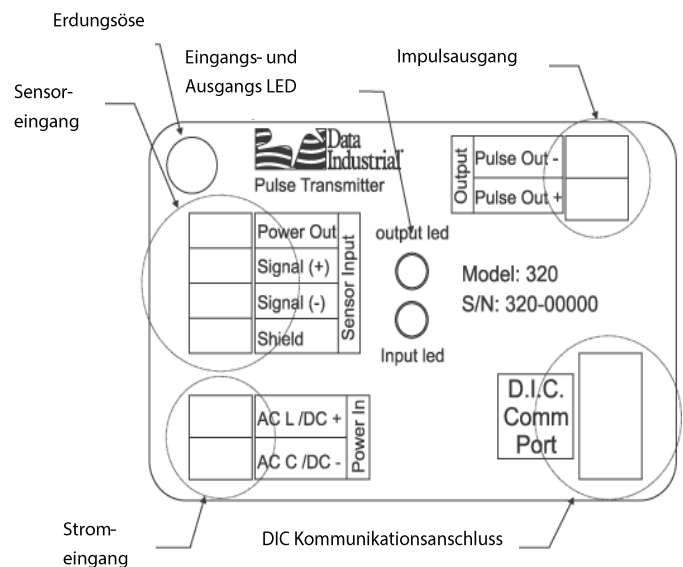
Erdungsöse

Eingangs- und Ausgangs LED

Impulsausgang

Sensoreingang

Data Industrial

Pulse Transmitter

Output

Pulse Out -

Pulse Out +

Power Out

Signal (+)

Signal (-)

Shield

Sensor Input

output led

Input led

Model: 320

S/N: 320-00000

AC L /DC +

AC C /DC -

Power In

D.I.C. Comm Port

Stromeingang

DIC Kommunikationsanschluss